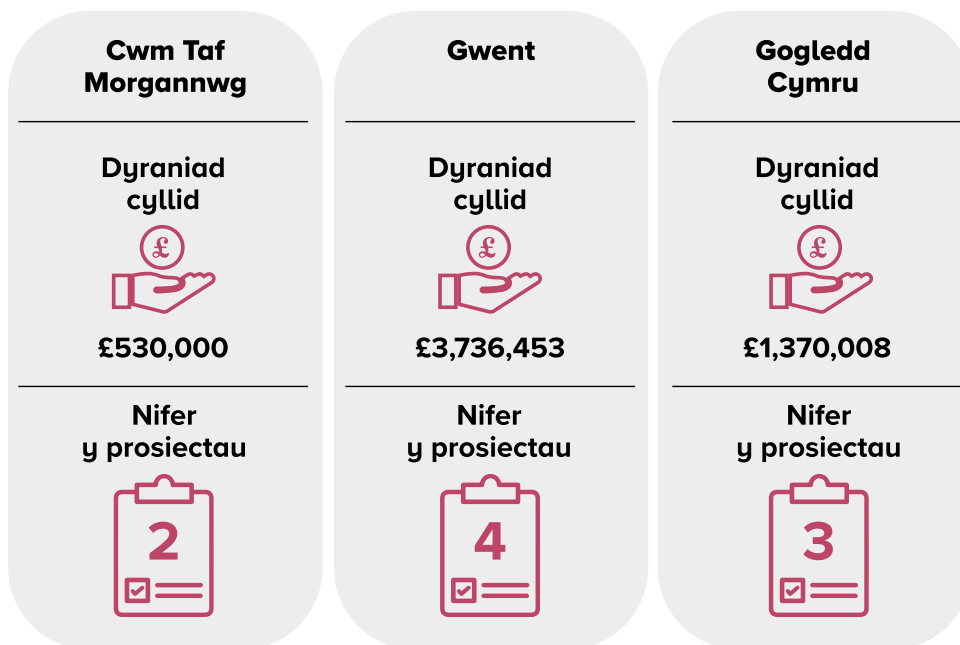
Cwm Taf Morgannwg

Dyraniad cyllid

£

£530,000

Nifer y prosiectau

2

Gwent

Dyraniad cyllid

£

£3,736,453

Nifer y prosiectau

4

Gogledd Cymru

Dyraniad cyllid

£

£1,370,008

Nifer y prosiectau

3